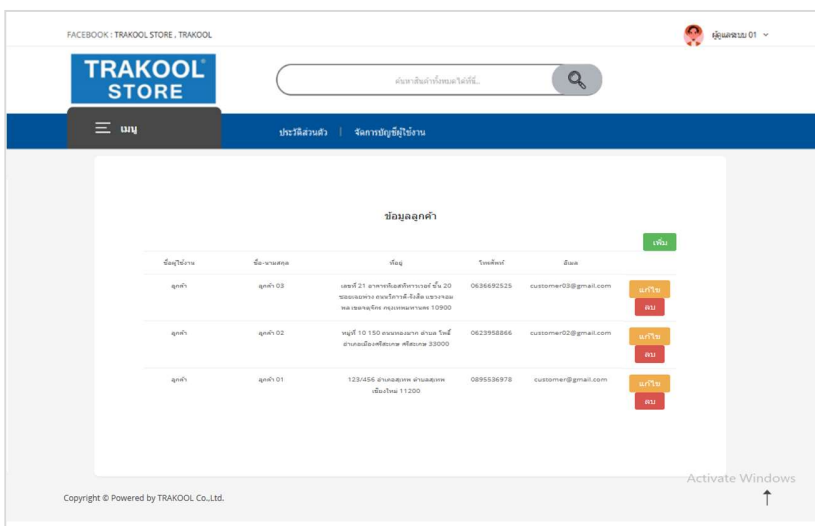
FACEBOOK : TRAKOOL STORE , TRAKOOL

ผู้ดูแลระบบ 01

TRAKOOL® STORE

ค้นหาสินค้าทั้งหมดได้ที่นี่..

เมนู

ประวัติส่วนตัว | จัดการบัญชีผู้ใช้งาน

ข้อมูลลูกค้า

เพิ่ม

| ข้อมูลใช้งาน | ชื่อ-นามสกุล | ที่อยู่ | โทรศัพท์ | อีเมล | |
|---|---|---|---|---|---|
| ลูกค้า | ลูกค้า 03 | เลขที่ 21 อาคาร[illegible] ชั้น 20 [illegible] กรุงเทพมหานคร 10900 | 0636692525 | customer03@gmail.com | แก้ไข ลบ |
| ลูกค้า | ลูกค้า 02 | หมู่ที่ 10 150 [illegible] อำเภอเมืองศรีสะเกษ ศรีสะเกษ 33000 | 0623958866 | customer02@gmail.com | แก้ไข ลบ |
| ลูกค้า | ลูกค้า 01 | 123/456 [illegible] 11200 | 0895536978 | customer@gmail.com | แก้ไข ลบ |

Activate Windows

Copyright © Powered by TRAKOOL Co.,Ltd.